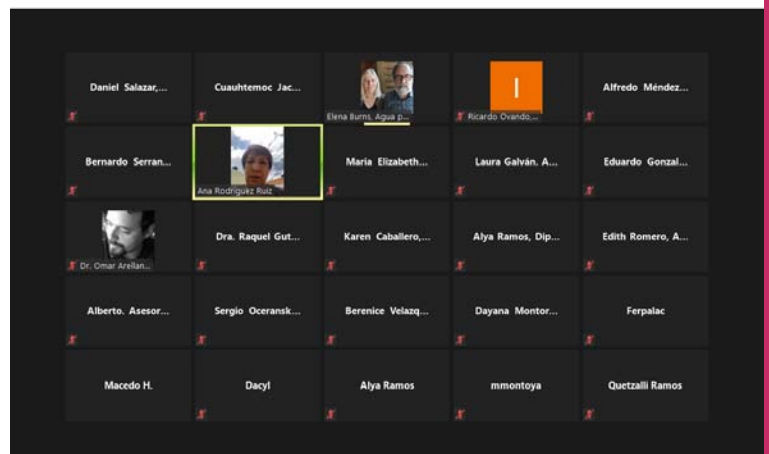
Daniel Salazar,...

Cuauhtemoc Jac...

Elena Burns, Agua p...

I

Ricardo Ovando,...

Alfredo Méndez...

Bernardo Serran...

Ana Rodriguez Ruiz

Maria Elizabeth...

Laura Galván. A...

Eduardo Gonzal...

Dr. Omar Arellan...

Dra. Raquel Gut...

Karen Caballero,...

Alya Ramos, Dip...

Edith Romero, A...

Alberto. Asesor...

Sergio Oceransk...

Berenice Velazq...

Dayana Montor...

Ferpalac

Macedo H.

Dacyl

Alya Ramos

mmontoya

Quetzalli Ramos